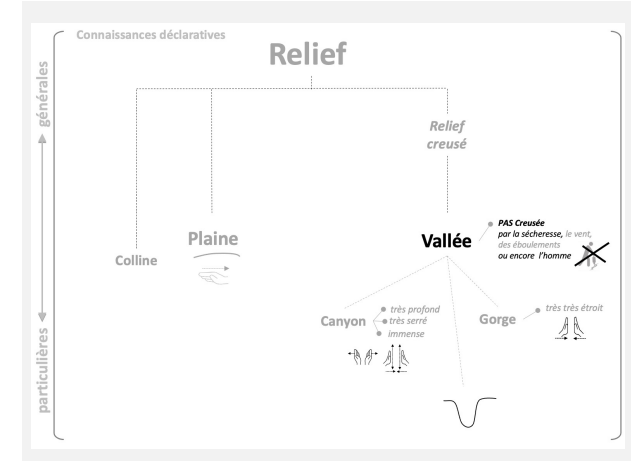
Connaissances déclaratives

Relief

générales

particulières

Relief creusé

Colline

Plaine

Vallée

PAS Creusée par la sécheresse, le vent, des éboulements ou encore l'homme

Canyon

très profond
très serré
immense

Gorge

très très étroit